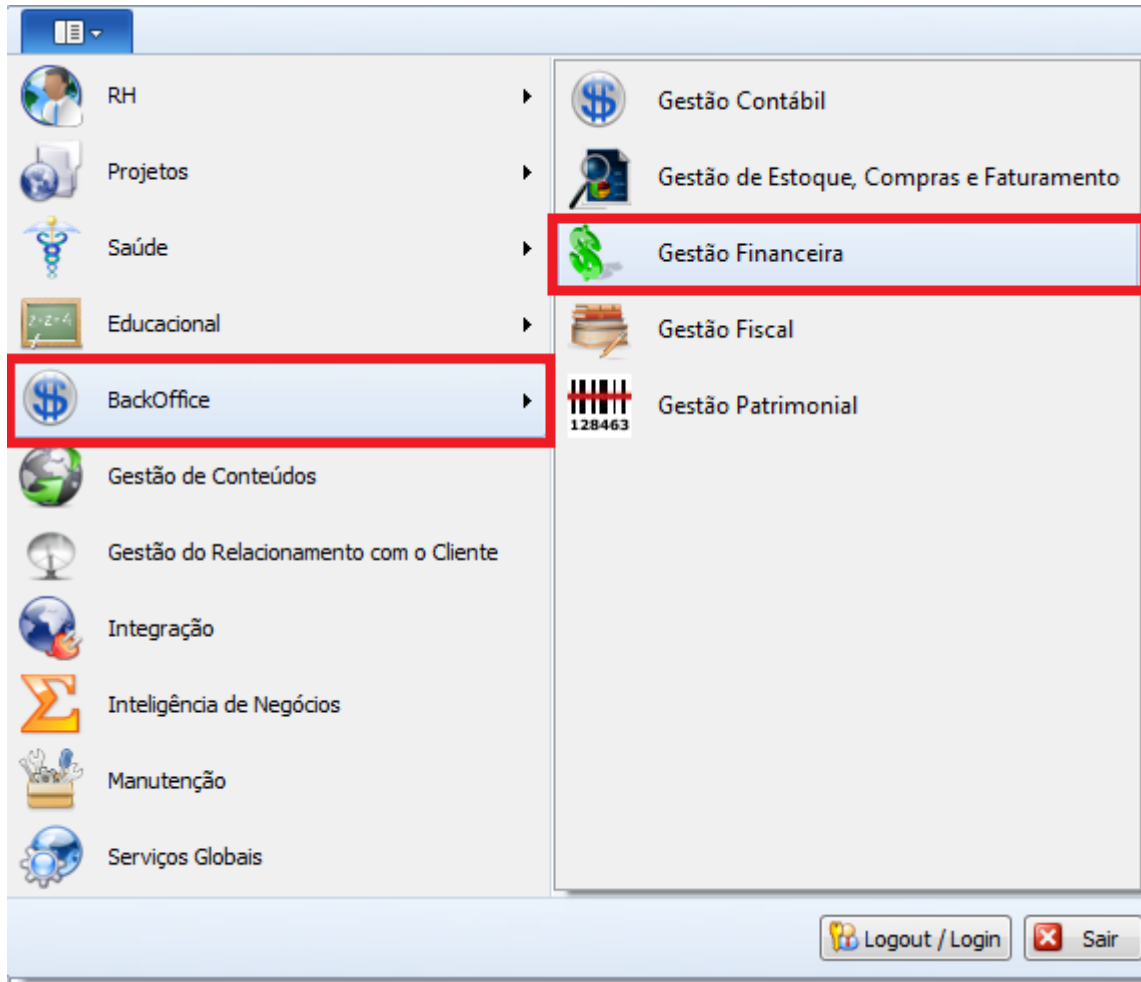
RH
Projetos
Saúde
Educacional
BackOffice
Gestão de Conteúdos
Gestão do Relacionamento com o Cliente
Integração
Inteligência de Negócios
Manutenção
Serviços Globais

Gestão Contábil
Gestão de Estoque, Compras e Faturamento
Gestão Financeira
Gestão Fiscal
128463
Gestão Patrimonial

Logout / Login
Sair